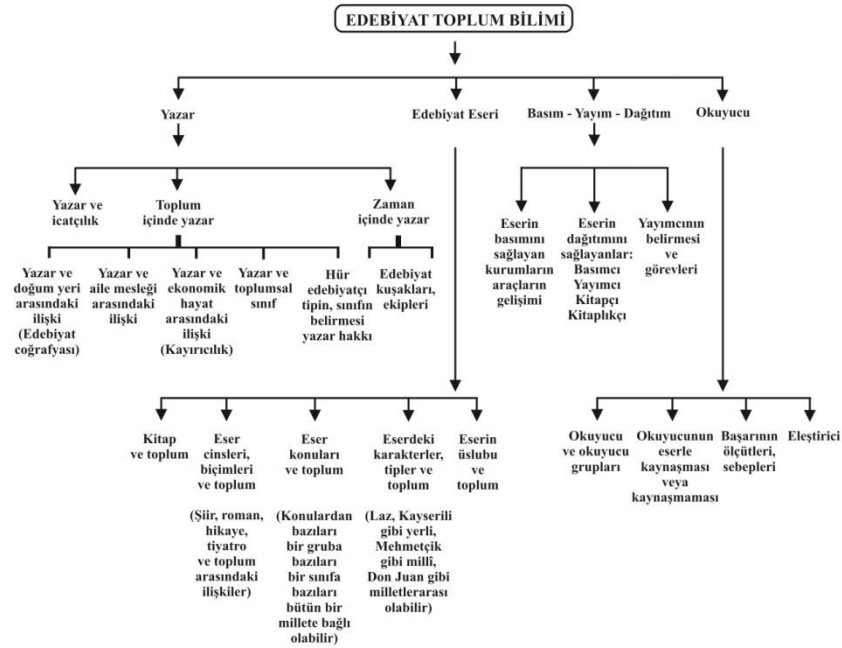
EDEBİYAT TOPLUM BİLİMİ

Yazar

Edebiyat Eseri

Basım - Yayım - Dağıtım

Okuyucu

Yazar ve icatçılık

Toplum içinde yazar

Zaman içinde yazar

Yazar ve doğum yeri arasındaki ilişki (Edebiyat coğrafyası)

Yazar ve aile mesleği arasındaki ilişki

Yazar ve ekonomik hayat arasındaki ilişki (Kayırıcılık)

Yazar ve toplumsal sınıf

Hür edebiyatçı tipin, sınıfın belirmesi yazar hakkı

Edebiyat kuşakları, ekipleri

Eserin basımını sağlayan kurumların araçların gelişimi

Eserin dağıtımını sağlayanlar: Basımcı Yayımcı Kitapçı Kitaplıkçı

Yayımcının belirmesi ve görevleri

Kitap ve toplum

Eser cinsleri, biçimleri ve toplum

(Şiir, roman, hikaye, tiyatro ve toplum arasındaki ilişkiler)

Eser konuları ve toplum

(Konulardan bazıları bir gruba bazıları bir sınıfa bazıları bütün bir millete bağlı olabilir)

Eserdeki karakterler, tipler ve toplum

(Laz, Kayserili gibi yerli, Mehmetçik gibi millî, Don Juan gibi milletlerarası olabilir)

Eserin üslubu ve toplum

Okuyucu ve okuyucu grupları

Okuyucunun eserle kaynaşması veya kaynaşmaması

Başarının ölçütleri, sebepleri

Eleştirici